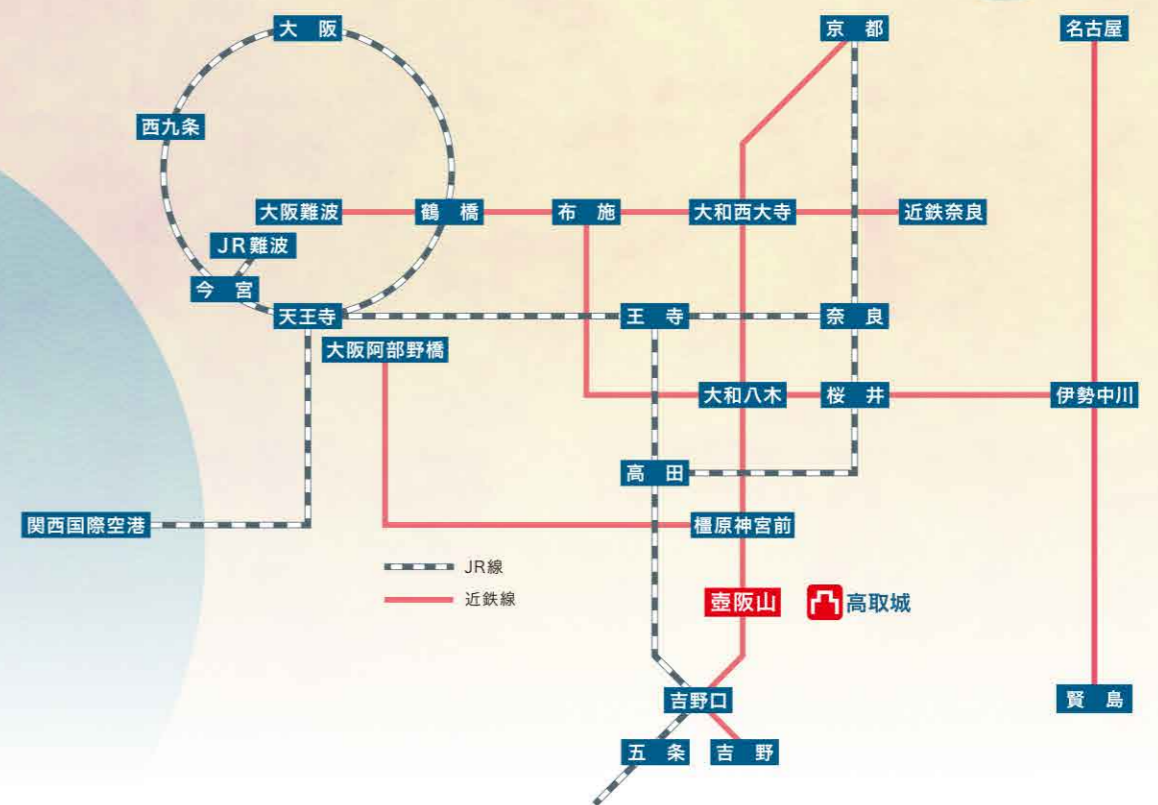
大阪
京都
名古屋
西九条
大阪難波
鶴橋
布施
大和西大寺
近鉄奈良
JR難波
今宮
天王寺
王寺
奈良
大阪阿部野橋
大和八木
桜井
伊勢中川
高田
関西国際空港
橿原神宮前
JR線
近鉄線
壺阪山
高取城
吉野口
賢島
五条
吉野